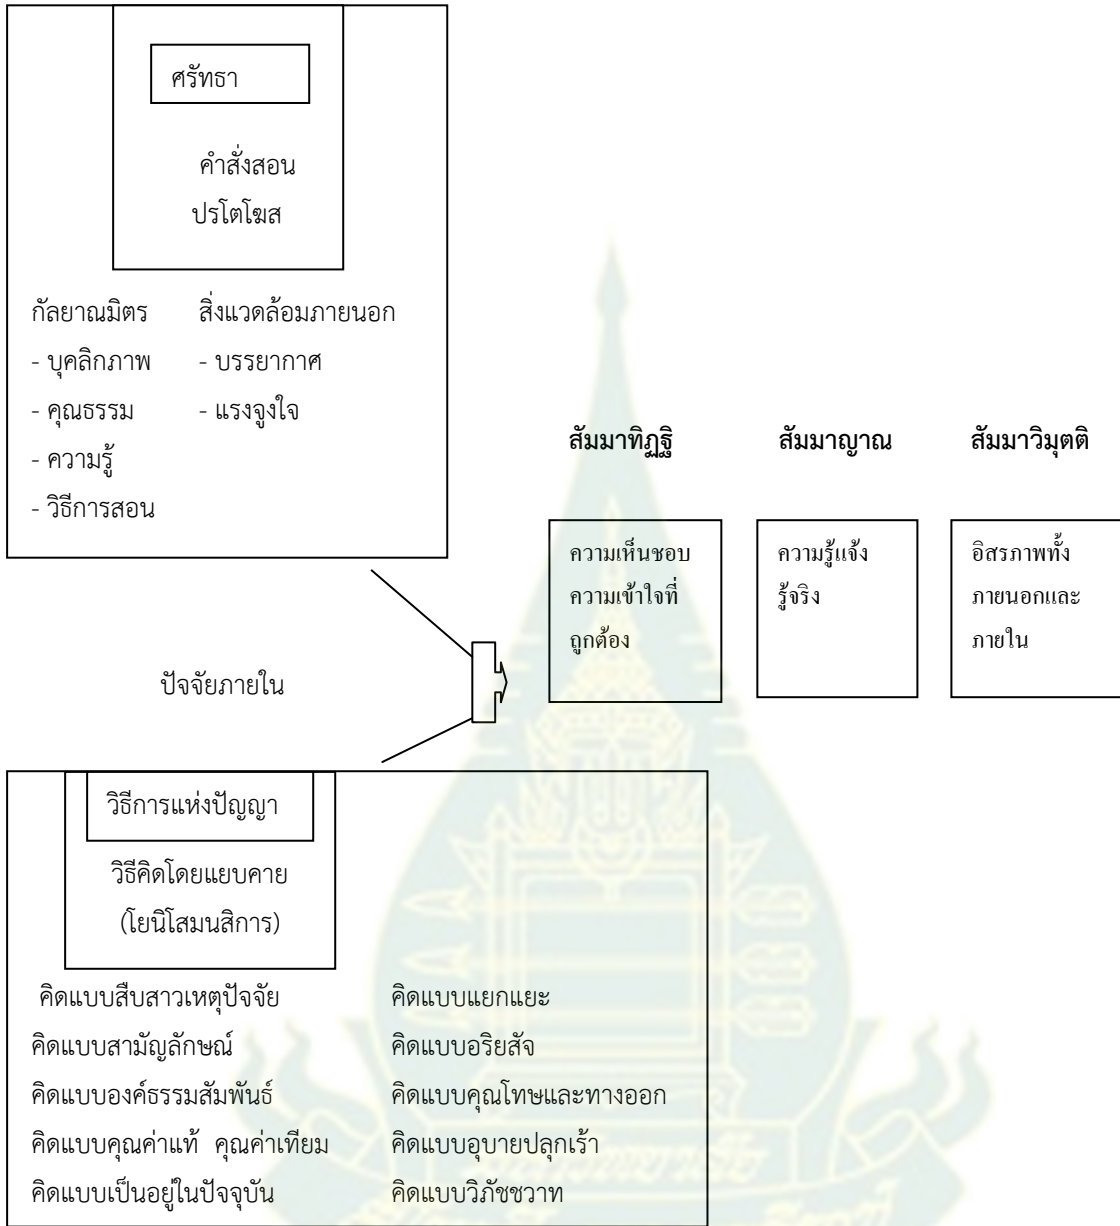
ศรัทธา

คำสั่งสอน
ปรโตโฆส

กัลยาณมิตร
- บุคลิกภาพ
- คุณธรรม
- ความรู้
- วิธีการสอน

สิ่งแวดล้อมภายนอก
- บรรยากาศ
- แรงจูงใจ

สัมมาทิฏฐิ

ความเห็นชอบ ความเข้าใจที่ถูกต้อง

สัมมาญาณ

ความรู้แจ้ง รู้จริง

สัมมาวิมุตติ

อิสรภาพทั้งภายนอกและภายใน

ปัจจัยภายใน

วิธีการแห่งปัญญา

วิธีคิดโดยแยบคาย
(โยนิโสมนสิการ)

คิดแบบสืบสาวเหตุปัจจัย
คิดแบบสามัญลักษณ์
คิดแบบองค์ธรรมสัมพันธ์
คิดแบบคุณค่าแท้ คุณค่าเทียม
คิดแบบเป็นอยู่ในปัจจุบัน

คิดแบบแยกแยะ
คิดแบบอริยสัจ
คิดแบบคุณโทษและทางออก
คิดแบบอุบายปลุกเร้า
คิดแบบวิภัชชวาท